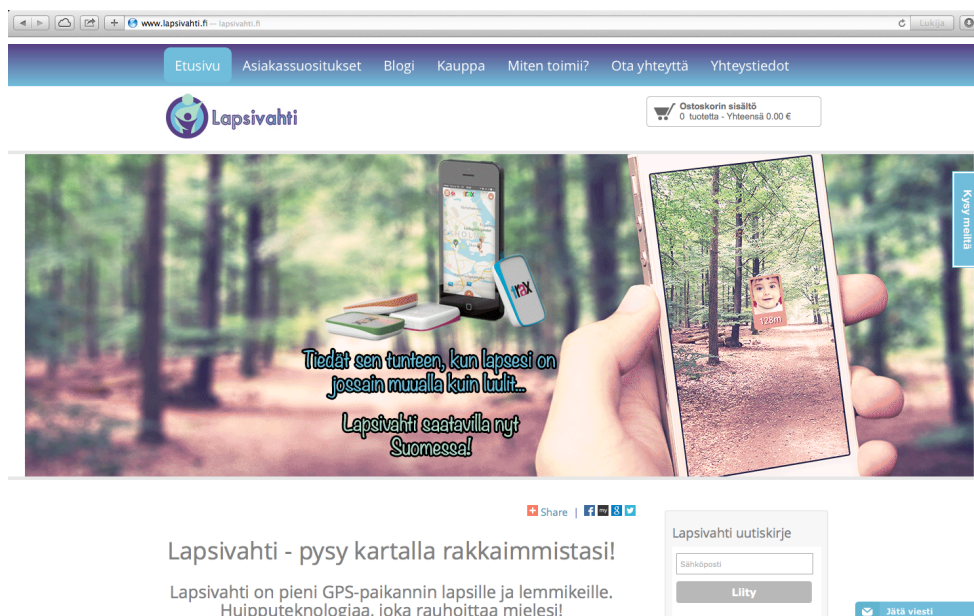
www.lapsivahti.fi — lapsivahti.fi

Lukija

Etusivu Asiakassuositukset Blogi Kauppa Miten toimii? Ota yhteyttä Yhteystiedot

Lapsivahti

Ostoskorin sisältö
0 tuotetta - Yhteensä 0.00 €

Kysy meiltä

trax

128m

Tiedät sen tunteen, kun lapsesi on jossain muualla kuin luulit...

Lapsivahti saatavilla nyt Suomessa!

Share |

Lapsivahti - pysy kartalla rakkaimmistasi!

Lapsivahti on pieni GPS-paikannin lapsille ja lemmikeille. Huipputeknologiaa, joka rauhoittaa mielesi!

Lapsivahti uutiskirje

Sähköposti

Liity

Jätä viesti